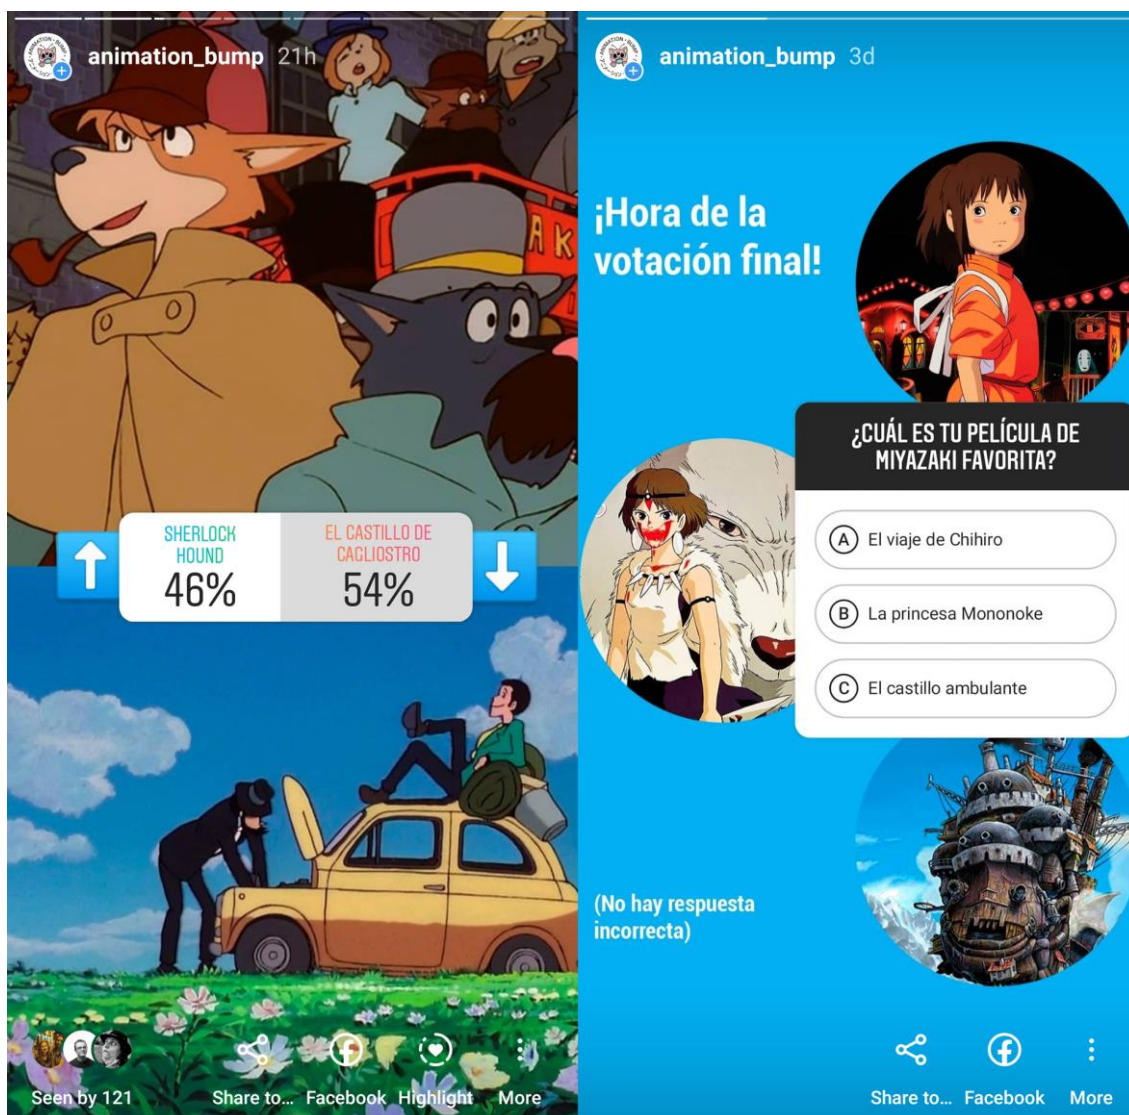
animation_bump 21h

AK

SHERLOCK HOUND
46%

EL CASTILLO DE CAGLIOSTRO
54%

Seen by 121

Share to... Facebook Highlight More

animation_bump 3d

¡Hora de la votación final!

¿CUÁL ES TU PELÍCULA DE MIYAZAKI FAVORITA?

A El viaje de Chihiro

B La princesa Mononoke

C El castillo ambulante

(No hay respuesta incorrecta)

Share to... Facebook More